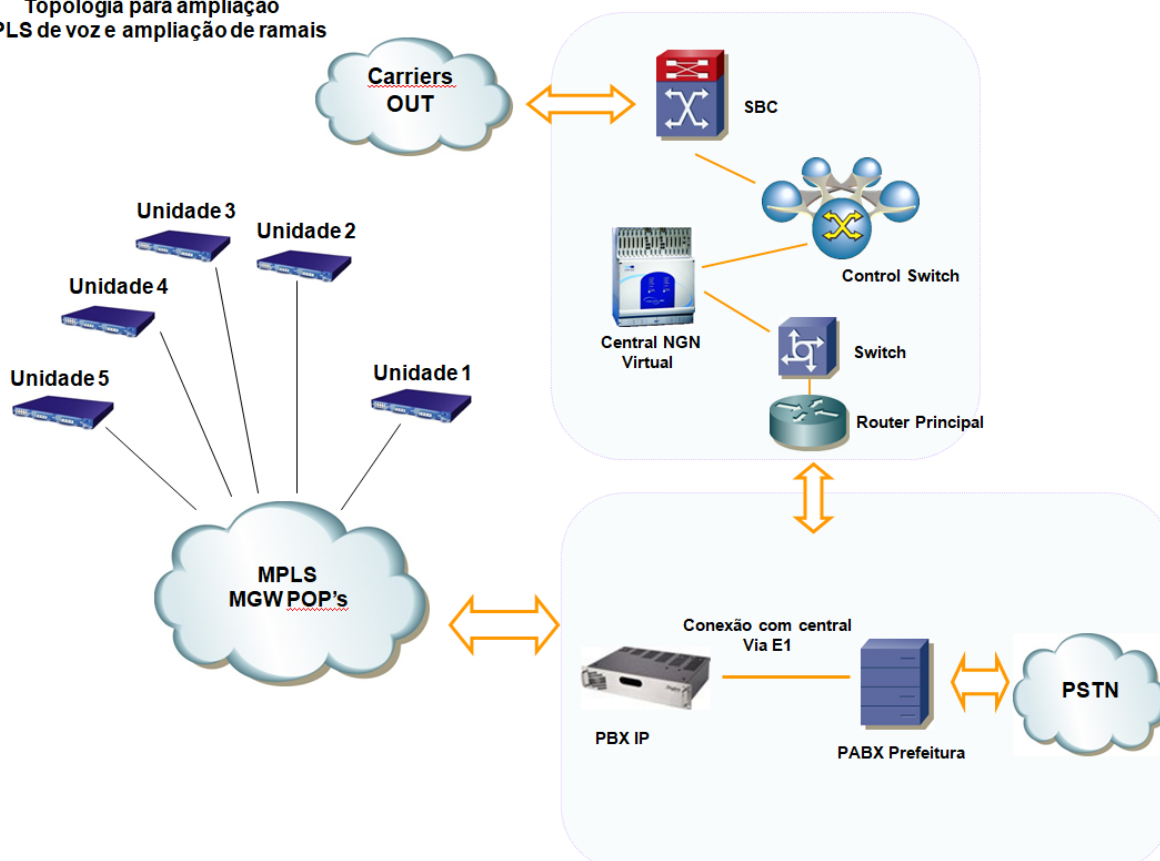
Topologia para ampliação
PLS de voz e ampliação de ramais

Carriers
OUT

SBC

Control Switch

Central NGN
Virtual

Switch

Router Principal

Unidade 3
Unidade 2
Unidade 4
Unidade 5
Unidade 1

MPLS
MGW POP's

Conexão com central
Via E1

PBX IP

PABX Prefeitura

PSTN